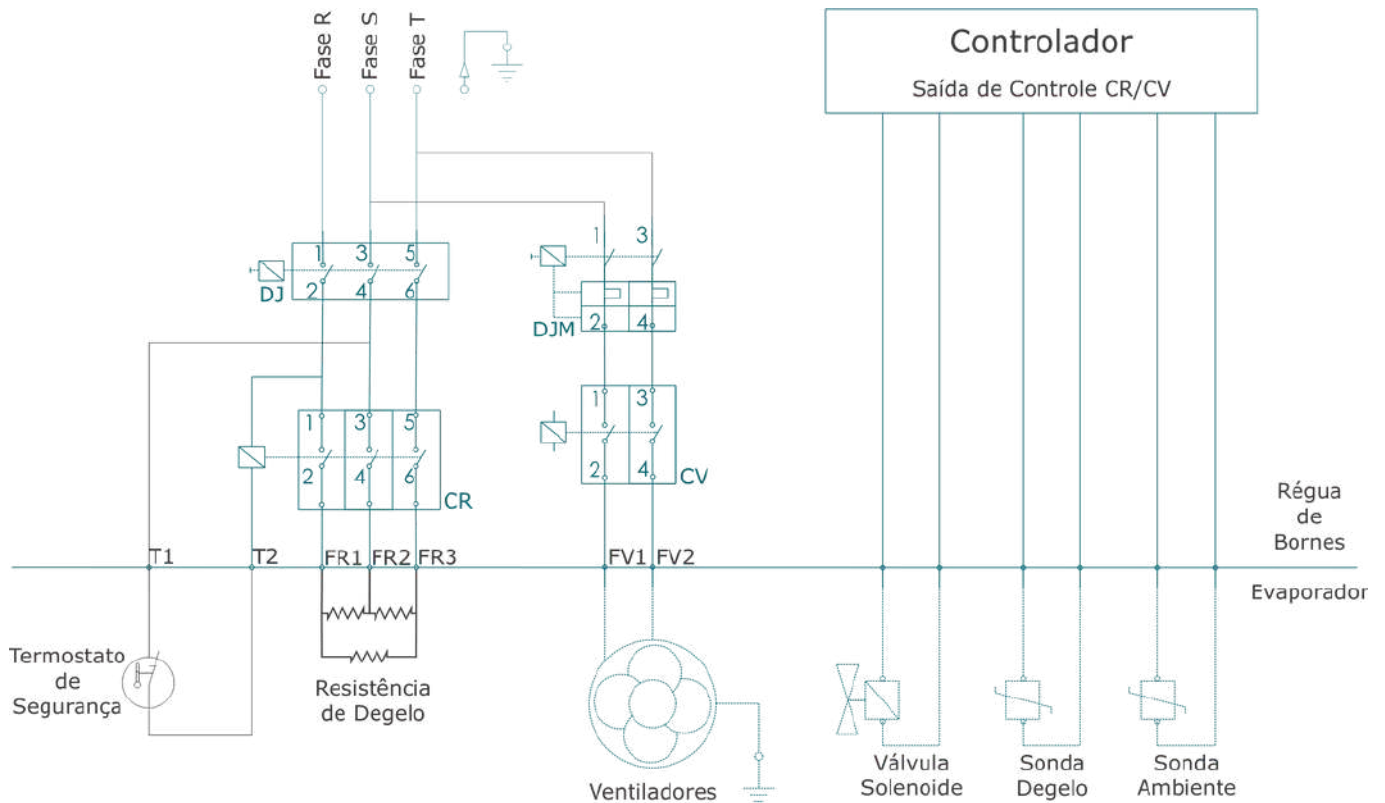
Fase R
Fase S
Fase T

Controlador
Saída de Controle CR/CV

1 3 5
DJ
2 4 6

1 3
DJM
2 4

1 3 5
2 4 6
CR

1 3
2 4
CV

Régua de Bornes

T1 T2 FR1 FR2 FR3 FV1 FV2

Evaporador

Termostato de Segurança

Resistência de Degelo

Ventiladores

Válvula Solenoide

Sonda Degelo

Sonda Ambiente